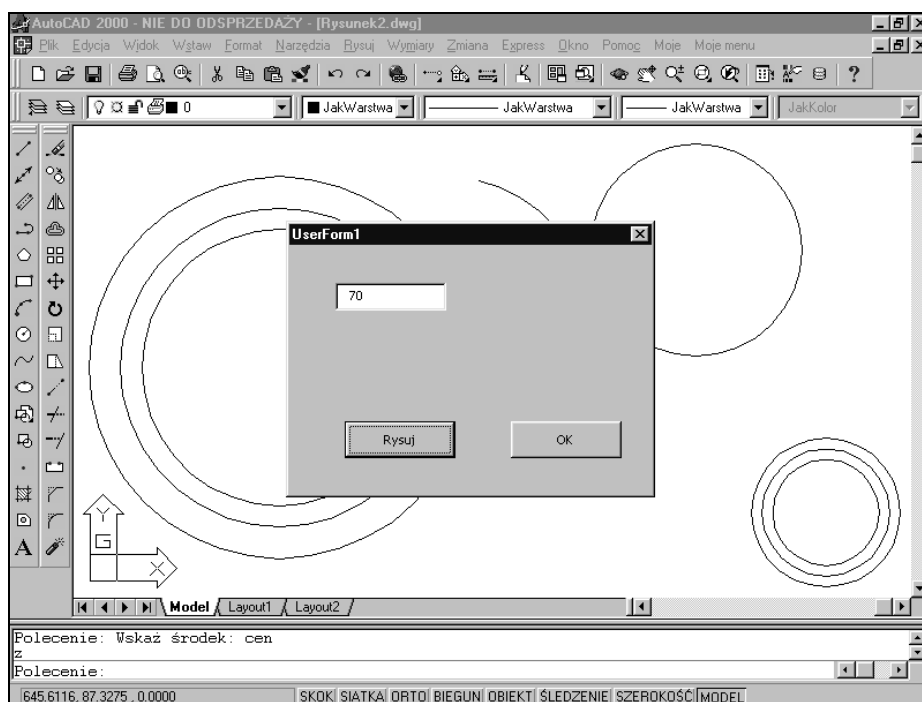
AutoCAD 2000 - NIE DO ODSPRZEDAŻY - [Rysunek2.dwg]

Plik Edycja Widok Wstaw Format Narzędzia Rysuj Wymiary Zmiana Express Okno Pomoc Moje Moje menu

0

JakWarstwa

JakWarstwa

JakWarstwa

JakKolor

UserForm1

70

Rysuj

OK

Y

X

Model Layout1 Layout2

Polecenie: Wskaż środek: cen
z
Polecenie:

645.6116, 87.3275 , 0.0000

SKOK SIATKA ORTO BIEGUN OBIEKT ŚLEDZENIE SZEROKOŚĆ MODEL